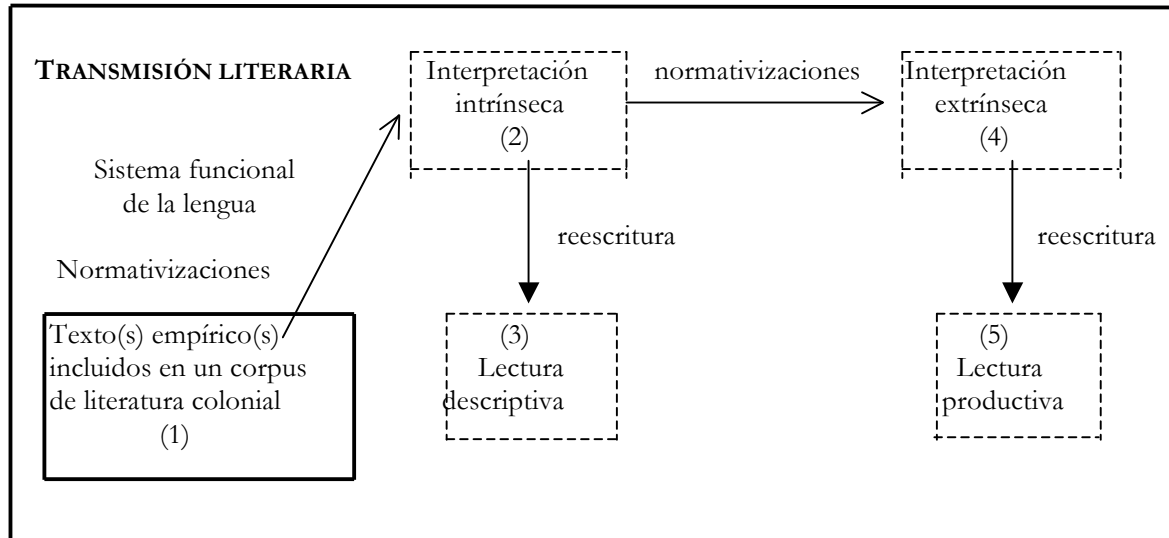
TRANSMISIÓN LITERARIA

Interpretación intrínseca
(2)

normativizaciones

Interpretación extrínseca
(4)

Sistema funcional de la lengua

reescritura

reescritura

Normativizaciones

Texto(s) empírico(s) incluidos en un corpus de literatura colonial
(1)

(3)
Lectura descriptiva

(5)
Lectura productiva